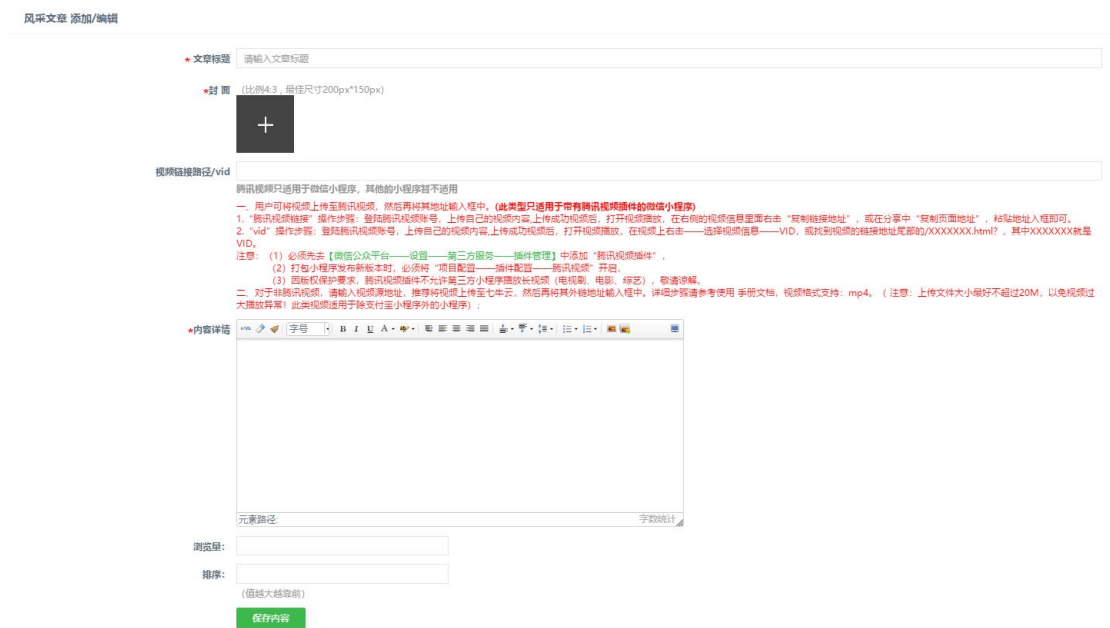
风采文章 添加/编辑

* 文章标题 请输入文章标题

*封 面 (比例4:3，最佳尺寸200px*150px)

+

视频链接路径/vid

腾讯视频只适用于微信小程序，其他的小程序暂不适用

一、用户可将视频上传至腾讯视频，然后再将其地址输入框中。(此类型只适用于带有腾讯视频插件的微信小程序)
1. "腾讯视频链接" 操作步骤：登陆腾讯视频账号，上传自己的视频内容,上传成功视频后，打开视频播放，在右侧的视频信息里面右击 "复制链接地址"，或在分享中 "复制页面地址"，粘贴地址入框即可。
2. "vid" 操作步骤：登陆腾讯视频账号，上传自己的视频内容,上传成功视频后，打开视频播放，在视频上右击——选择视频信息——VID，或找到视频的链接地址尾部的/XXXXXXX.html?，其中XXXXXXX就是VID。
注意：(1) 必须先去【微信公众平台——设置——第三方服务——插件管理】中添加 "腾讯视频插件"，
(2) 打包小程序发布新版本时，必须将 "项目配置——插件配置——腾讯视频" 开启。
(3) 因版权保护要求，腾讯视频插件不允许第三方小程序播放长视频（电视剧、电影、综艺），敬请谅解。
二、对于非腾讯视频，请输入视频源地址，推荐将视频上传至七牛云，然后再将其外链地址输入框中，详细步骤请参考使用 手册文档，视频格式支持：mp4。（注意：上传文件大小最好不超过20M，以免视频过大播放异常！此类视频适用于除支付宝小程序外的小程序）；

*内容详情 字号 B I U A

元素路径 字数统计

浏览量:

排序:

(值越大越靠前)

保存内容